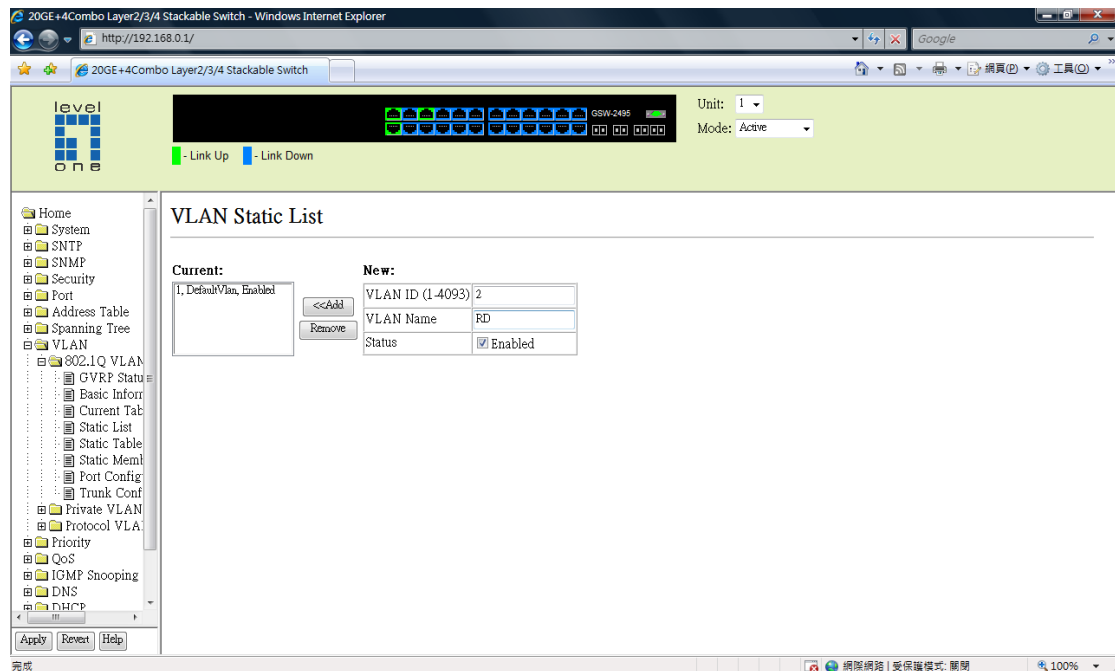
20GE+4Combo Layer2/3/4 Stackable Switch - Windows Internet Explorer

http://192.168.0.1/

Google

20GE+4Combo Layer2/3/4 Stackable Switch

網頁(P) 工具(O)

level one

GSW-2495

- Link Up - Link Down

Unit: 1
Mode: Active

Home
System
SNTP
SNMP
Security
Port
Address Table
Spanning Tree
VLAN
802.1Q VLAN
GVRP Statu
Basic Inforr
Current Tab
Static List
Static Table
Static Meml
Port Config
Trunk Conf
Private VLAN
Protocol VLA
Priority
QoS
IGMP Snooping
DNS
DHCP

Apply Revert Help

VLAN Static List

Current:
1, DefaultVlan, Enabled

<<Add
Remove

New:

| VLAN ID (1-4093) | 2 |
|---|---|
| VLAN Name | RD |
| Status | Enabled |

完成

網際網路 | 受保護模式: 關閉

100%